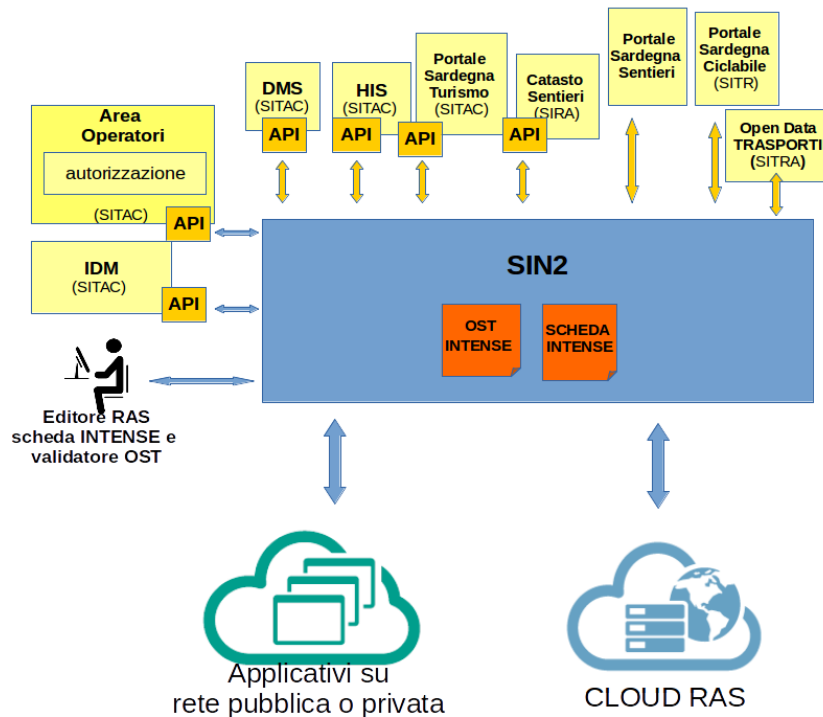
Portale Sardegna Sentieri

Portale Sardegna Ciclabile
(SITR)

Portale Sardegna Turismo
(SITAC)

DMS
(SITAC)
API

HIS
(SITAC)
API

API

Catasto Sentieri
(SIRA)
API

Open Data TRASPORTI
(SITRA)

Area Operatori
autorizzazione
(SITAC)
API

IDM
(SITAC)
API

SIN2

OST INTENSE

SCHEDA INTENSE

Editore RAS scheda INTENSE e validatore OST

Applicativi su rete pubblica o privata

CLOUD RAS